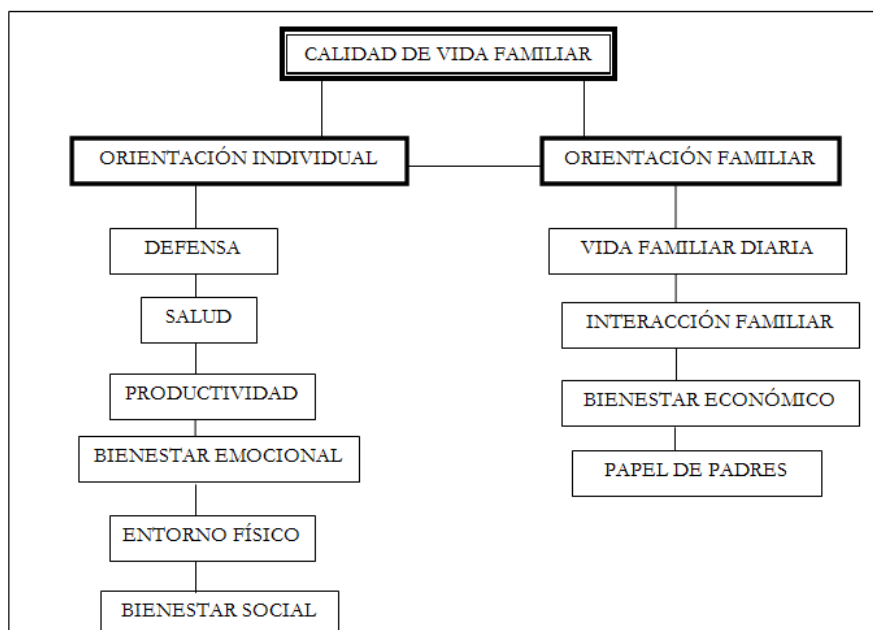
CALIDAD DE VIDA FAMILIAR

ORIENTACIÓN INDIVIDUAL

ORIENTACIÓN FAMILIAR

DEFENSA

SALUD

PRODUCTIVIDAD

BIENESTAR EMOCIONAL

ENTORNO FÍSICO

BIENESTAR SOCIAL

VIDA FAMILIAR DIARIA

INTERACCIÓN FAMILIAR

BIENESTAR ECONÓMICO

PAPEL DE PADRES